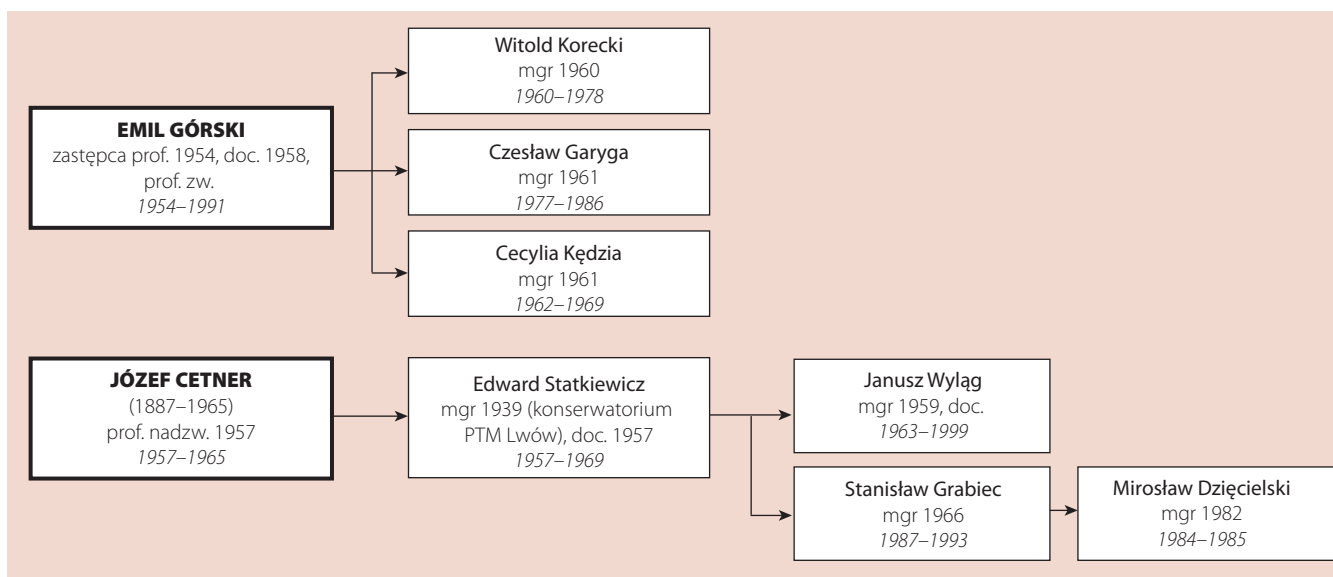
EMIL GÓRSKI
zastępca prof. 1954, doc. 1958, prof. zw.
*1954–1991*

Witold Korecki
mgr 1960
*1960–1978*

Czesław Garyga
mgr 1961
*1977–1986*

Cecylia Kędzia
mgr 1961
*1962–1969*

JÓZEF CETNER
(1887–1965)
prof. nadzw. 1957
*1957–1965*

Edward Statkiewicz
mgr 1939 (konserwatorium PTM Lwów), doc. 1957
*1957–1969*

Janusz Wyląg
mgr 1959, doc.
*1963–1999*

Stanisław Grabiec
mgr 1966
*1987–1993*

Mirosław Dzięcielski
mgr 1982
*1984–1985*